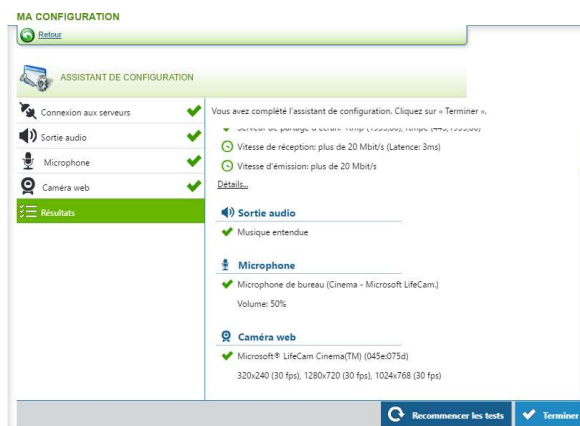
MA CONFIGURATION

Retour

ASSISTANT DE CONFIGURATION

Connexion aux serveurs

Sortie audio

Microphone

Caméra web

Résultats

Vous avez complété l'assistant de configuration. Cliquez sur « Terminer ».

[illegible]

Vitesse de réception: plus de 20 Mbit/s (Latence: 3ms)

Vitesse d'émission: plus de 20 Mbit/s

Détails...

Sortie audio

Musique entendue

Microphone

Microphone de bureau (Cinema - Microsoft LifeCam.)

Volume: 50%

Caméra web

Microsoft® LifeCam Cinema(TM) (045e:075d)

320x240 (30 fps), 1280x720 (30 fps), 1024x768 (30 fps)

Recommencer les tests

Terminer